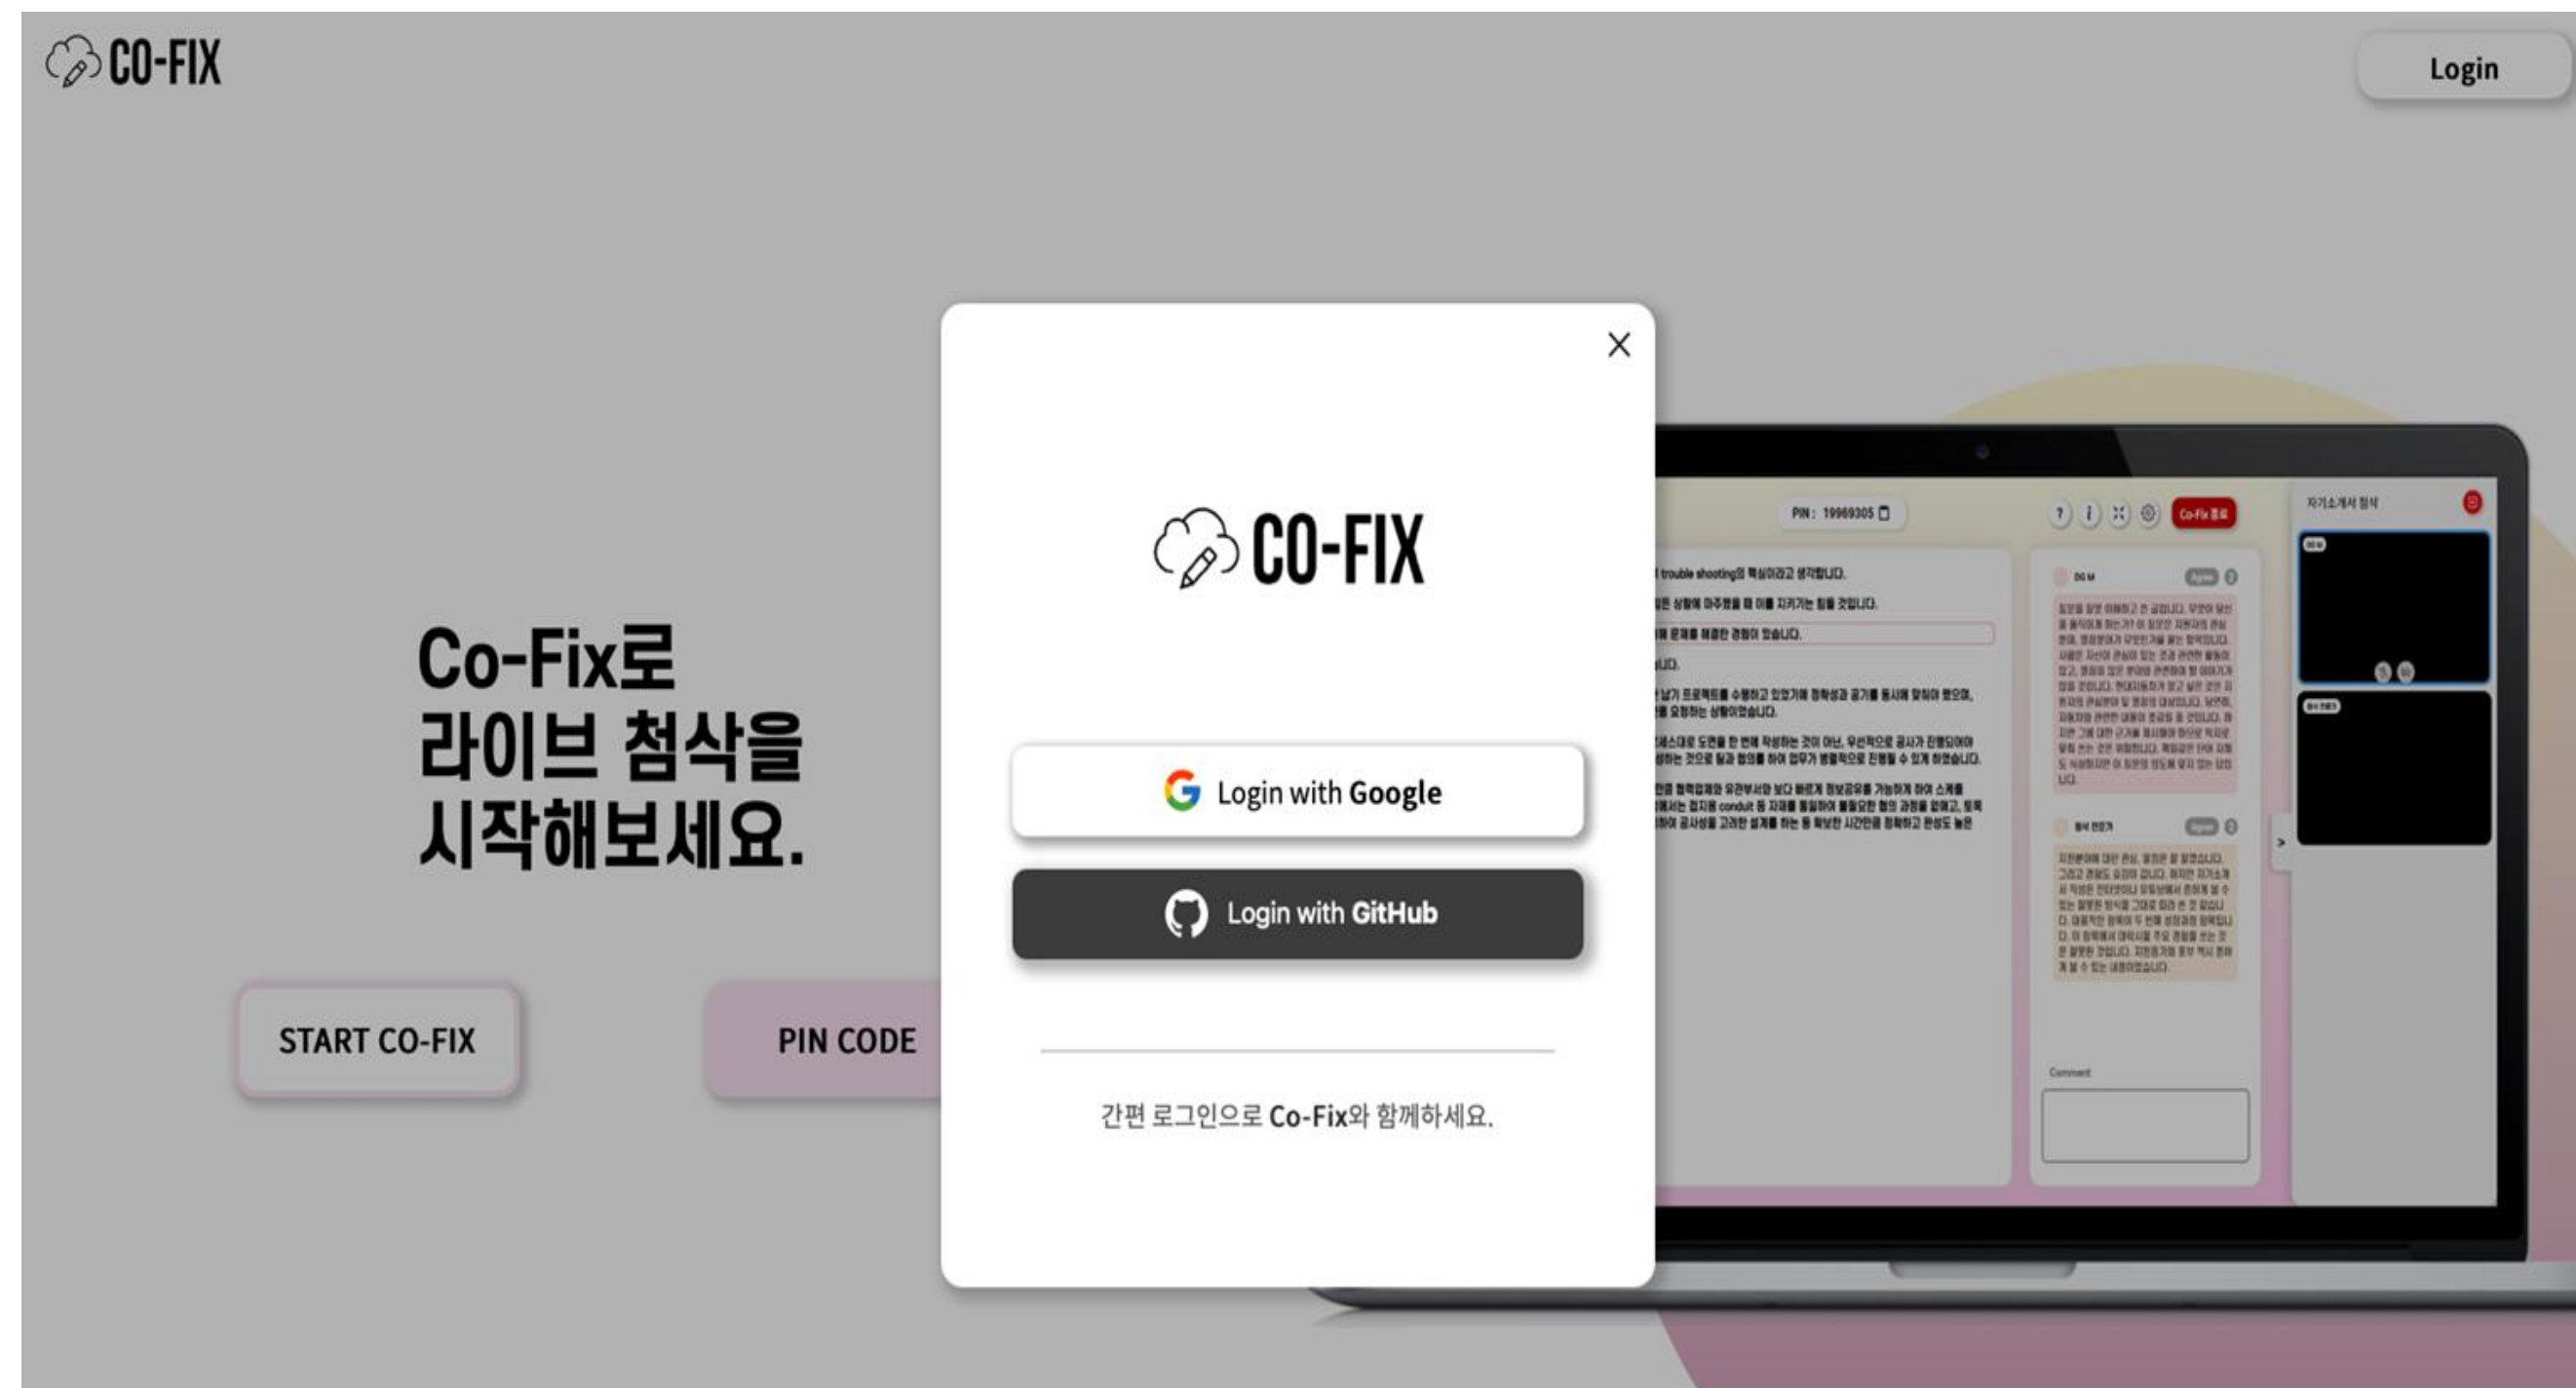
CO-FIX

Login

Co-Fix로
라이브 첨삭을
시작해보세요.

START CO-FIX

PIN CODE

×

CO-FIX

Login with Google

Login with GitHub

간편 로그인으로 Co-Fix와 함께하세요.

PIN : 19969305

Co-Fix 종료

자기소개서 첨삭

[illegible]

Comment